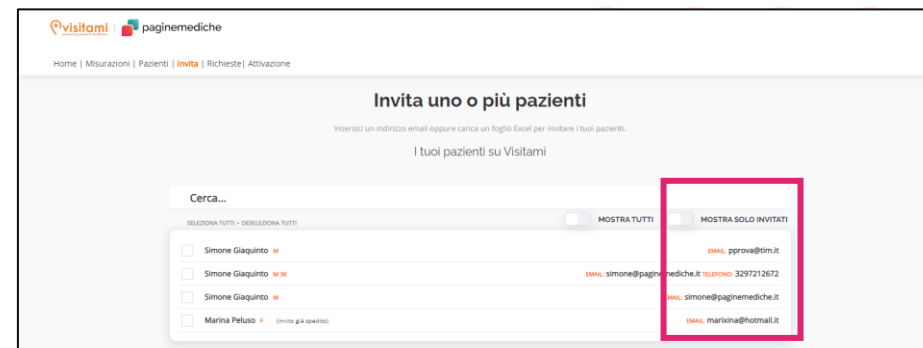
visitami | paginemediche

Home | Misurazioni | Pazienti | Invita | Richieste| Attivazione

Invita uno o più pazienti

Inserisci un indirizzo email oppure carica un foglio Excel per invitare i tuoi pazienti.

I tuoi pazienti su Visitami

Cerca...

SELEZIONA TUTTI - DESELEZIONA TUTTI

MOSTRA TUTTI

MOSTRA SOLO INVITATI

Simone Giaquinto M EMAIL: pprova@tim.it

Simone Giaquinto M 36 EMAIL: simone@paginemediche.it TELEFONO: 3297212672

Simone Giaquinto M EMAIL: simone@paginemediche.it

Marina Peluso F (invito già spedito) EMAIL: marixina@hotmail.it